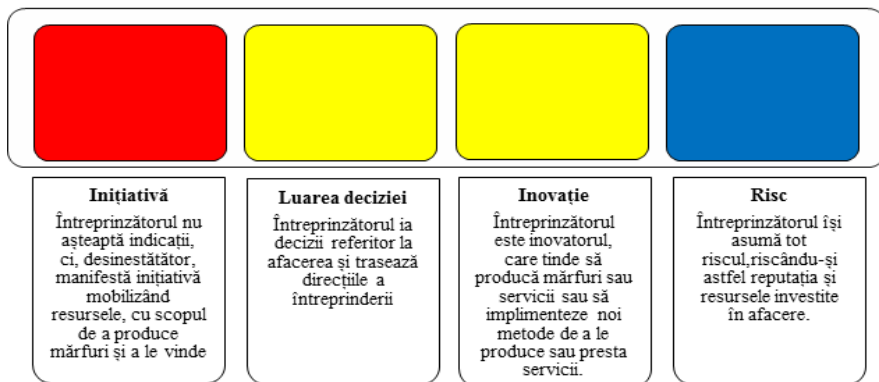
**Inițiativă**

Întreprinzătorul nu așteaptă indicații, ci, desinestătător, manifestă inițiativă mobilizând resursele, cu scopul de a produce mărfuri și a le vinde

**Luarea deciziei**

Întreprinzătorul ia decizii referitor la afacerea și trasează direcțiile a întreprinderii

**Inovație**

Întreprinzătorul este inovatorul, care tinde să producă mărfuri sau servicii sau să implimenteze noi metode de a le produce sau presta servicii.

**Risc**

Întreprinzătorul își asumă tot riscul,riscându-și astfel reputația și resursele investite în afacere.